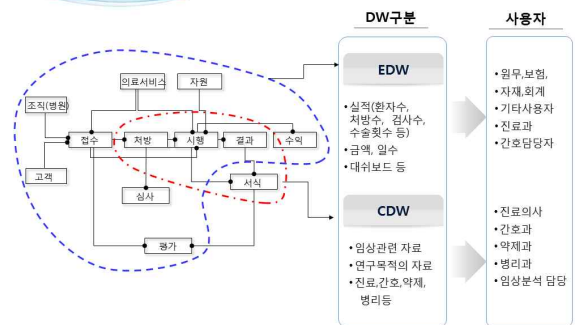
의료서비스
자원
조직(병원)
접수
처방
시행
결과
수익
고객
서식
심사
평가

DW구분

EDW

• 실적(환자수, 처방수, 검사수, 수술횟수 등)
• 금액, 일수
• 대쉬보드 등

CDW

• 임상관련 자료
• 연구목적의 자료
• 진료,간호,약제, 병리등

사용자

• 원무,보험,
• 자재,회계
• 기타사용자
• 진료과
• 간호담당자

• 진료의사
• 간호과
• 약제과
• 병리과
• 임상분석 담당